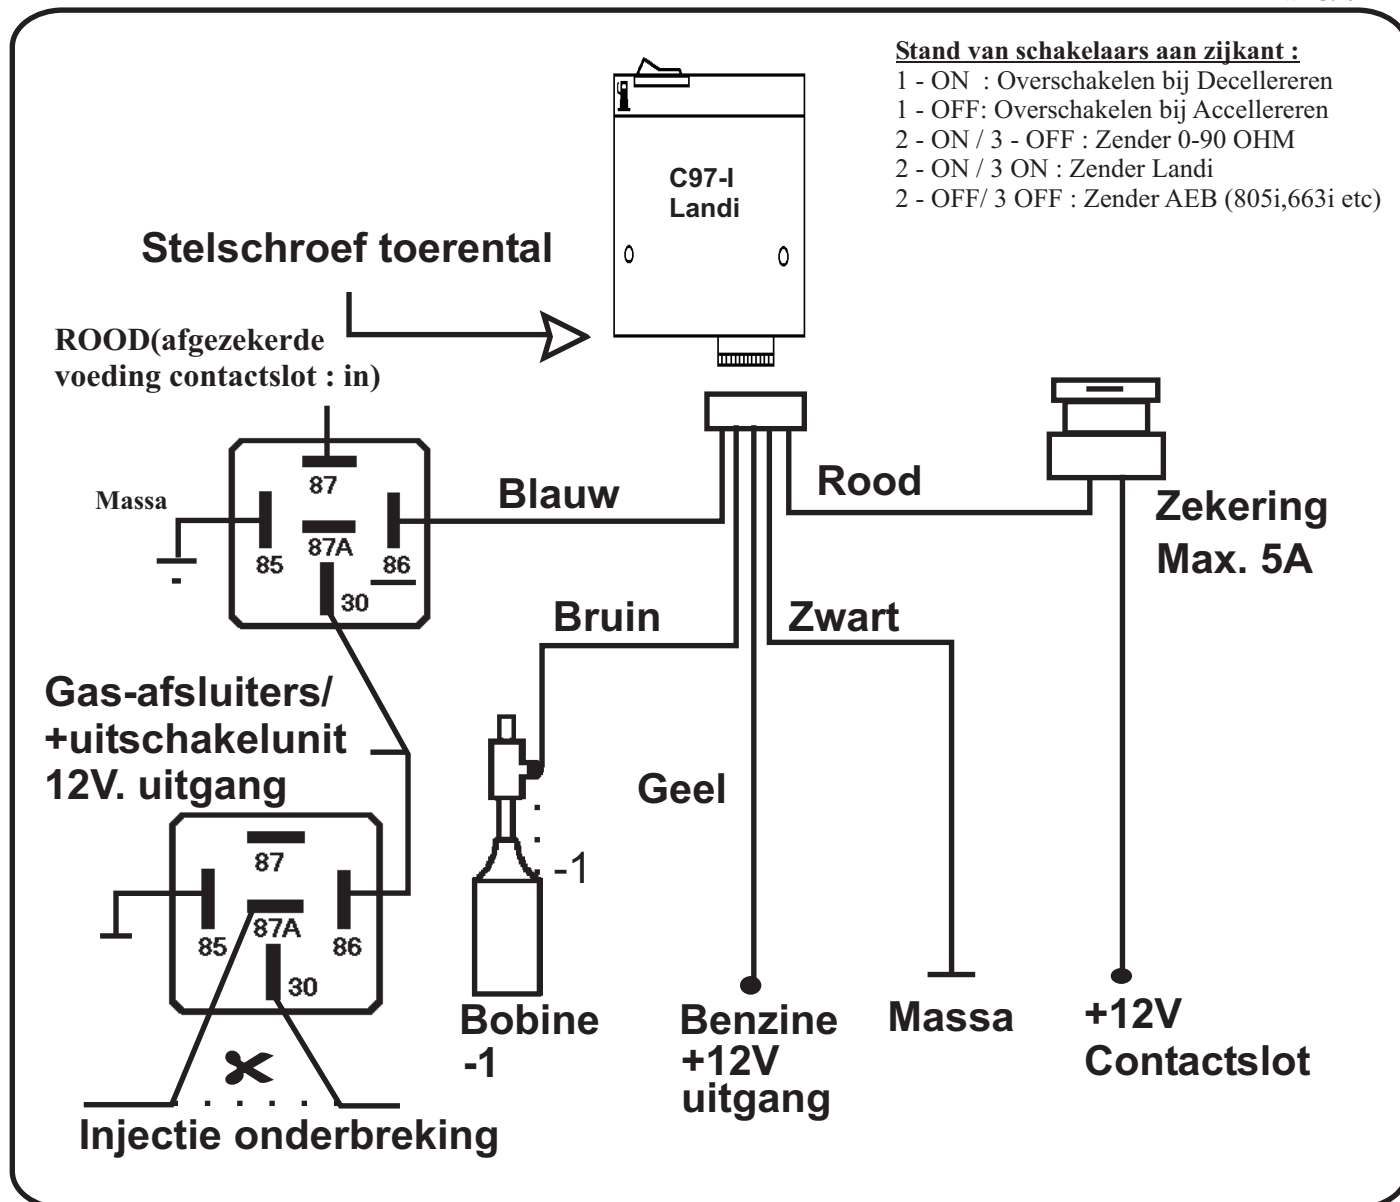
Stand van schakelaars aan zijkant :
1 - ON : Overschakelen bij Decellereren
1 - OFF: Overschakelen bij Accellereren
2 - ON / 3 - OFF : Zender 0-90 OHM
2 - ON / 3 ON : Zender Landi
2 - OFF/ 3 OFF : Zender AEB (805i,663i etc)

C97-I
Landi

Stelschroef toerental

ROOD(afgezekerde voeding contactslot : in)

87
Massa
85
87A
86
30
Blauw
Rood
Zekering
Max. 5A
Bruin
Zwart

Gas-afsluiters/
+uitschakelunit
12V. uitgang

Geel
-1
87
85
87A
86
30

Bobine
-1
Benzine
+12V
uitgang
Massa
+12V
Contactslot

Injectie onderbreking